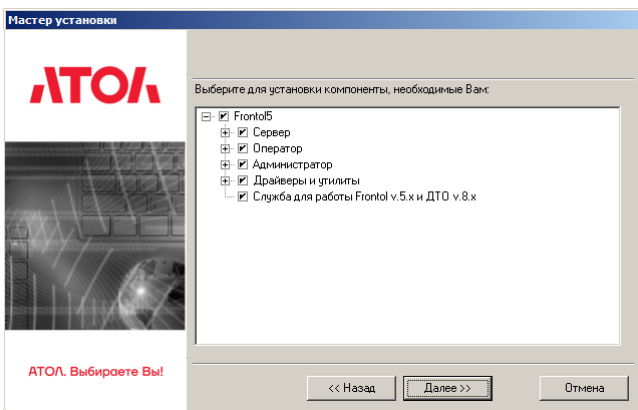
Мастер установки

АТОЛ

Выберите для установки компоненты, необходимые Вам:

Frontol5
Сервер
Оператор
Администратор
Драйверы и утилиты
Служба для работы Frontol v.5.x и ДТО v.8.x

АТОЛ. Выбираете Вы!

<< Назад
Далее >>
Отмена